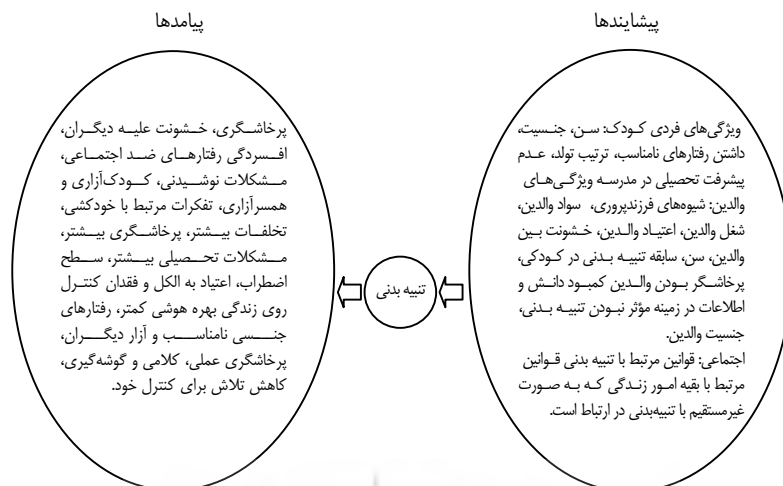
پیشایندها

ویژگی‌های فردی کودک: سن، جنسیت، داشتن رفتارهای نامناسب، ترتیب تولد، عدم پیشرفت تحصیلی در مدرسه ویژگی‌های والدین: شیوه‌های فرزندپروری، سواد والدین، شغل والدین، اعتیاد والدین، خشونت بین والدین، سن، سابقه تنبیه بدنی در کودکی، پرخاشگر بودن والدین کمبود دانش و اطلاعات در زمینه مؤثر نبودن تنبیه بدنی، جنسیت والدین.
اجتماعی: قوانین مرتبط با تنبیه بدنی قوانین مرتبط با بقیه امور زندگی که به صورت غیرمستقیم با تنبیه‌بدنی در ارتباط است.

تنبیه بدنی

پیامدها

پرخاشگری، خشونت علیه دیگران، افسردگی رفتارهای ضد اجتماعی، مشکلات نوشیدنی، کودک‌آزاری و همسرآزاری، تفکرات مرتبط با خودکشی، تخلفات بیشتر، پرخاشگری بیشتر، مشکلات تحصیلی بیشتر، سطح اضطراب، اعتیاد به الکل و فقدان کنترل روی زندگی بهره هوشی کمتر، رفتارهای جنسی نامناسب و آزار دیگران، پرخاشگری عملی، کلامی و گوشه‌گیری، کاهش تلاش برای کنترل خود.